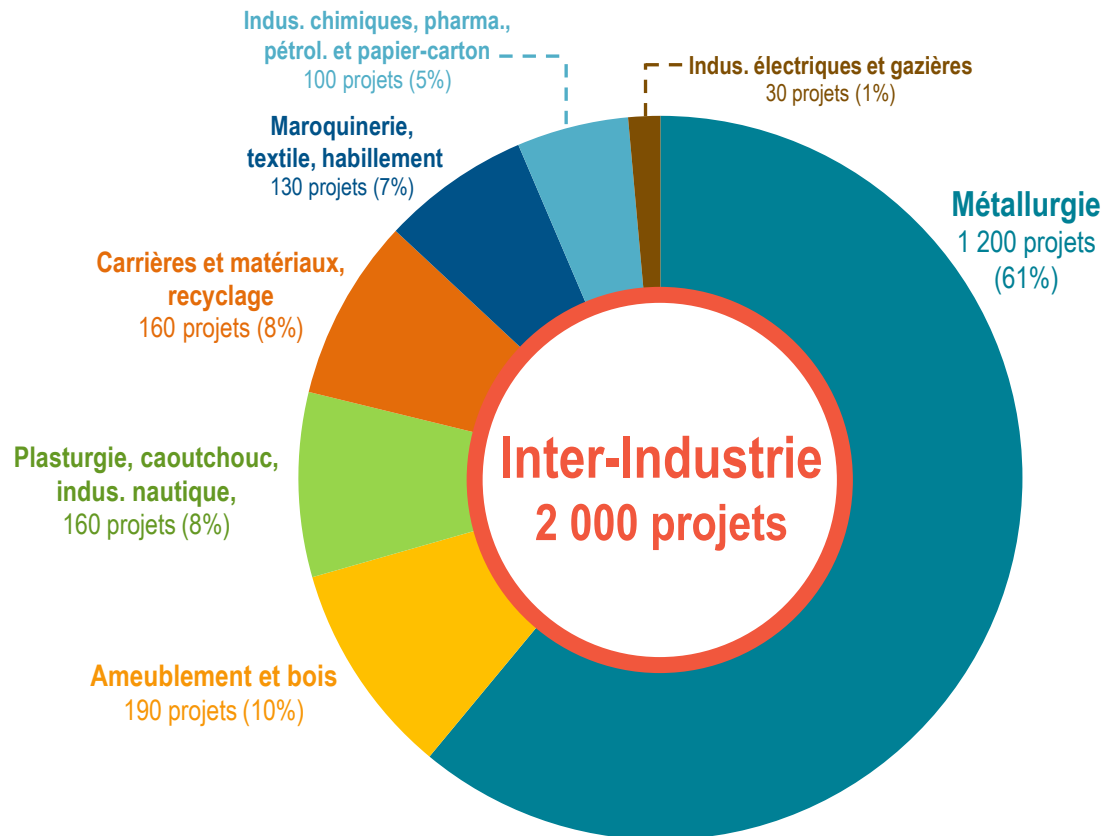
Indus. chimiques, pharma., pétrol. et papier-carton
100 projets (5%)

Indus. électriques et gazières
30 projets (1%)

Maroquinerie, textile, habillement
130 projets (7%)

Métallurgie
1 200 projets
(61%)

Carrières et matériaux, recyclage
160 projets (8%)

Inter-Industrie
2 000 projets

Plasturgie, caoutchouc, indus. nautique,
160 projets (8%)

Ameublement et bois
190 projets (10%)